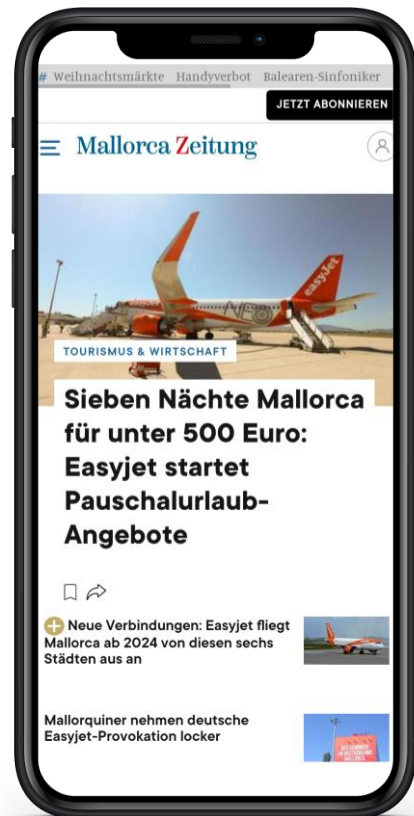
# Weihnachtsmärkte Handyverbot Balearen-Sinfoniker

JETZT ABONNIEREN

Mallorca Zeitung

easyJet

NEO

TOURISMUS & WIRTSCHAFT

Sieben Nächte Mallorca für unter 500 Euro: Easyjet startet Pauschalurlaub-Angebote

Neue Verbindungen: Easyjet fliegt Mallorca ab 2024 von diesen sechs Städten aus an

Mallorquiner nehmen deutsche Easyjet-Provokation locker